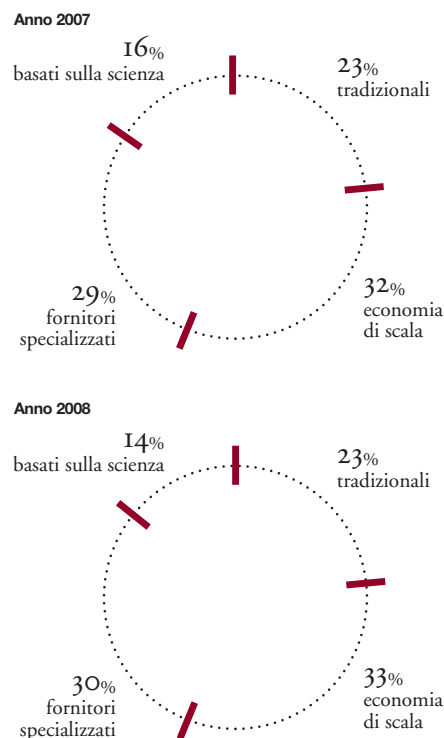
Anno 2007

16%
basati sulla scienza

23%
tradizionali

32%
economia
di scala

29%
fornitori
specializzati

Anno 2008

14%
basati sulla scienza

23%
tradizionali

33%
economia
di scala

30%
fornitori
specializzati